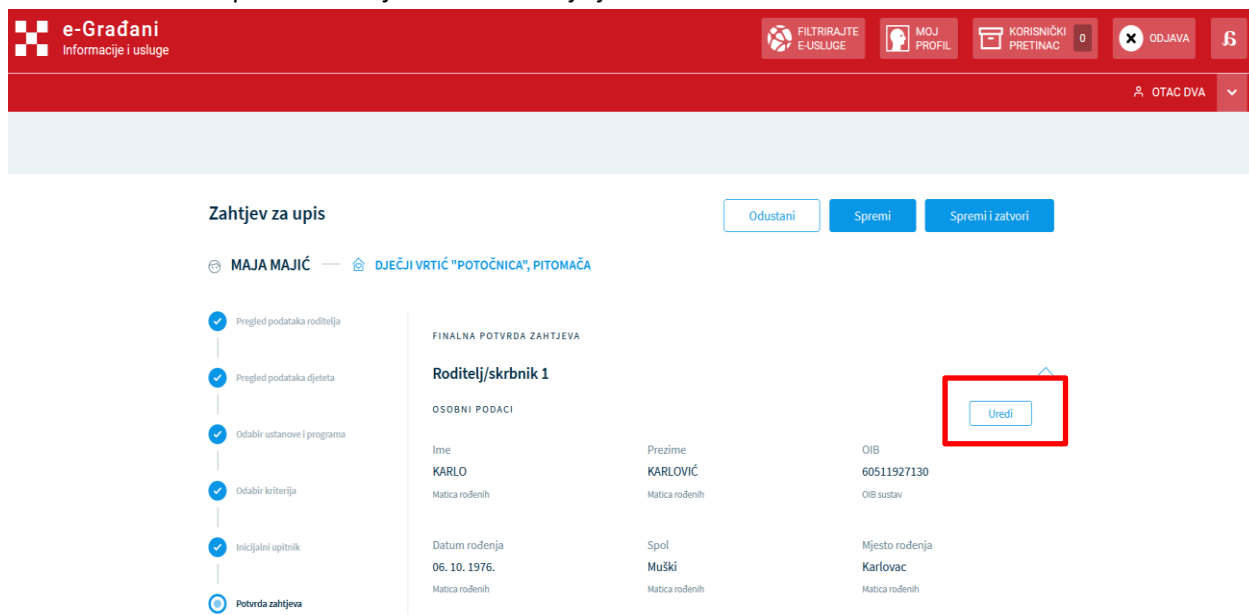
e-Građani
Informacije i usluge

FILTRIRAJTE E-USLUGE
MOJ PROFIL
KORISNIČKI PRETINAC 0
ODJAVA

OTAC DVA

Zahtjev za upis

Odustani
Spremi
Spremi i zatvori

MAJA MAJIĆ — DJEČJI VRTIĆ "POTOČNICA", PITOMAČA

Pregled podataka roditelja
Pregled podataka djeteta
Odabir ustanove i programa
Odabir kriterija
Inicijalni upitnik
Potvrda zahtjeva

FINALNA POTVRDA ZAHTJEVA

Roditelj/skrbnik 1

OSOBNI PODACI

Uredi

| Ime | Prezime | OIB |
|---|---|---|
| KARLO | KARLOVIĆ | 60511927130 |
| Matica rođenih | Matica rođenih | OIB sustav |
| Datum rođenja | Spol | Mjesto rođenja |
| 06. 10. 1976. | Muški | Karlovac |
| Matica rođenih | Matica rođenih | Matica rođenih |